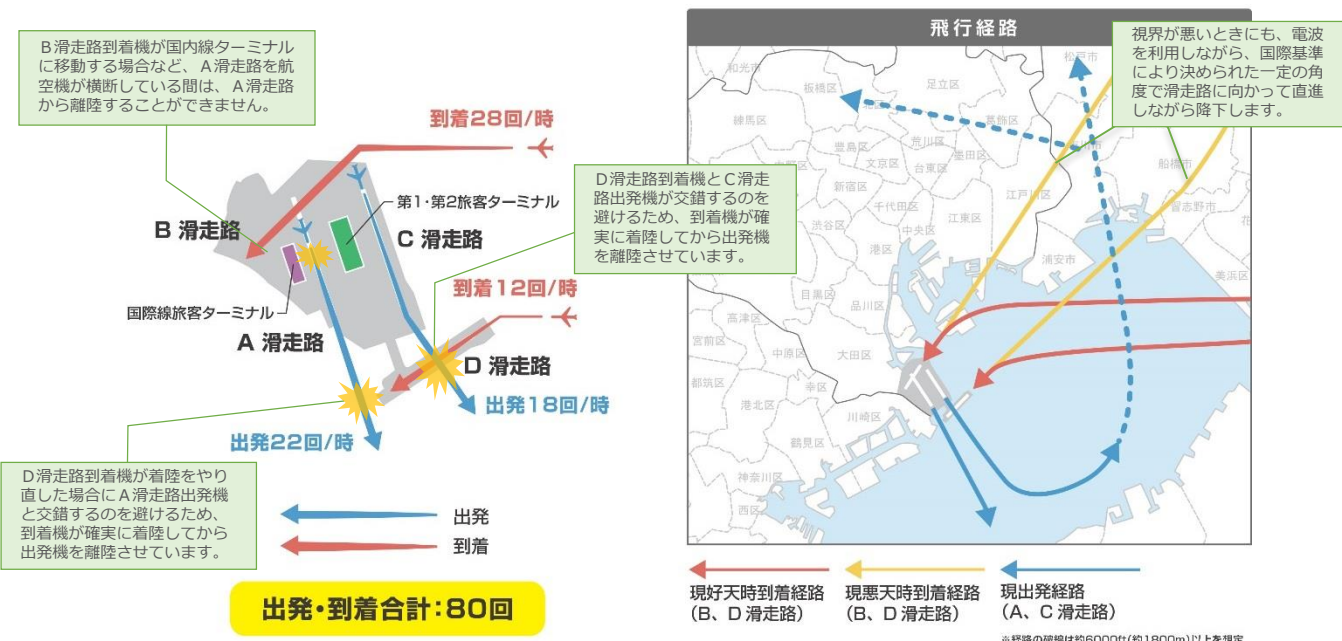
B滑走路到着機が国内線ターミナルに移動する場合など、A滑走路を航空機が横断している間は、A滑走路から離陸することができません。

到着28回/時

第1・第2旅客ターミナル

B 滑走路

C 滑走路

D滑走路到着機とC滑走路出発機が交錯するのを避けるため、到着機が確実に着陸してから出発機を離陸させています。

国際線旅客ターミナル

到着12回/時

A 滑走路

D 滑走路

出発18回/時

出発22回/時

D滑走路到着機が着陸をやり直した場合にA滑走路出発機と交錯するのを避けるため、到着機が確実に着陸してから出発機を離陸させています。

出発

到着

出発・到着合計：80回

飛行経路

視界が悪いときにも、電波を利用しながら、国際基準により決められた一定の角度で滑走路に向かって直進しながら降下します。

和光市 松戸市 板橋区 足立区 練馬区 葛飾区 豊島区 荒川区 文京区 墨田区 台東区 船橋市 新宿区 江戸川区 千代田区 習志野市 渋谷区 中央区 江東区 港区 浦安市 美浜区 目黒区 品川区 高津区 宮前区 中原区 大田区 都筑区 幸区 港北区 川崎区 鶴見区 神奈川区 西区

現好天時到着経路（B、D 滑走路）

現悪天時到着経路（B、D 滑走路）

現出発経路（A、C 滑走路）

※経路の破線は約6000ft(約1800m)以上を想定